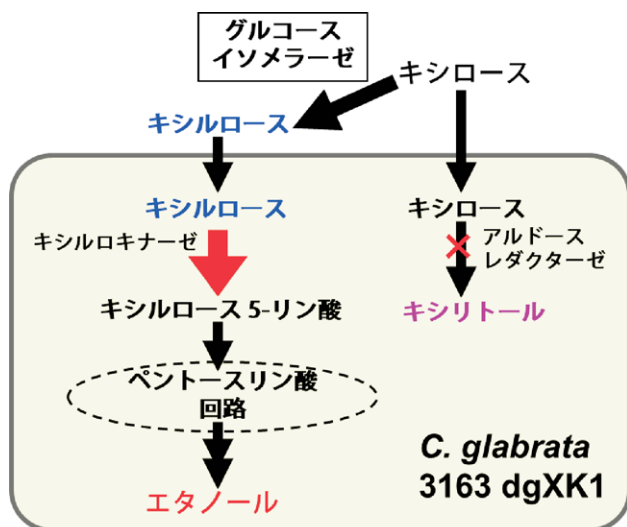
グルコース
イソメラーゼ

キシロース

キシルロース

キシルロース

キシルロキナーゼ

キシルロース 5-リン酸

ペントースリン酸
回路

エタノール

キシロース

アルドース
レダクターゼ

キシリトール

C. glabrata
3163 dgXK1